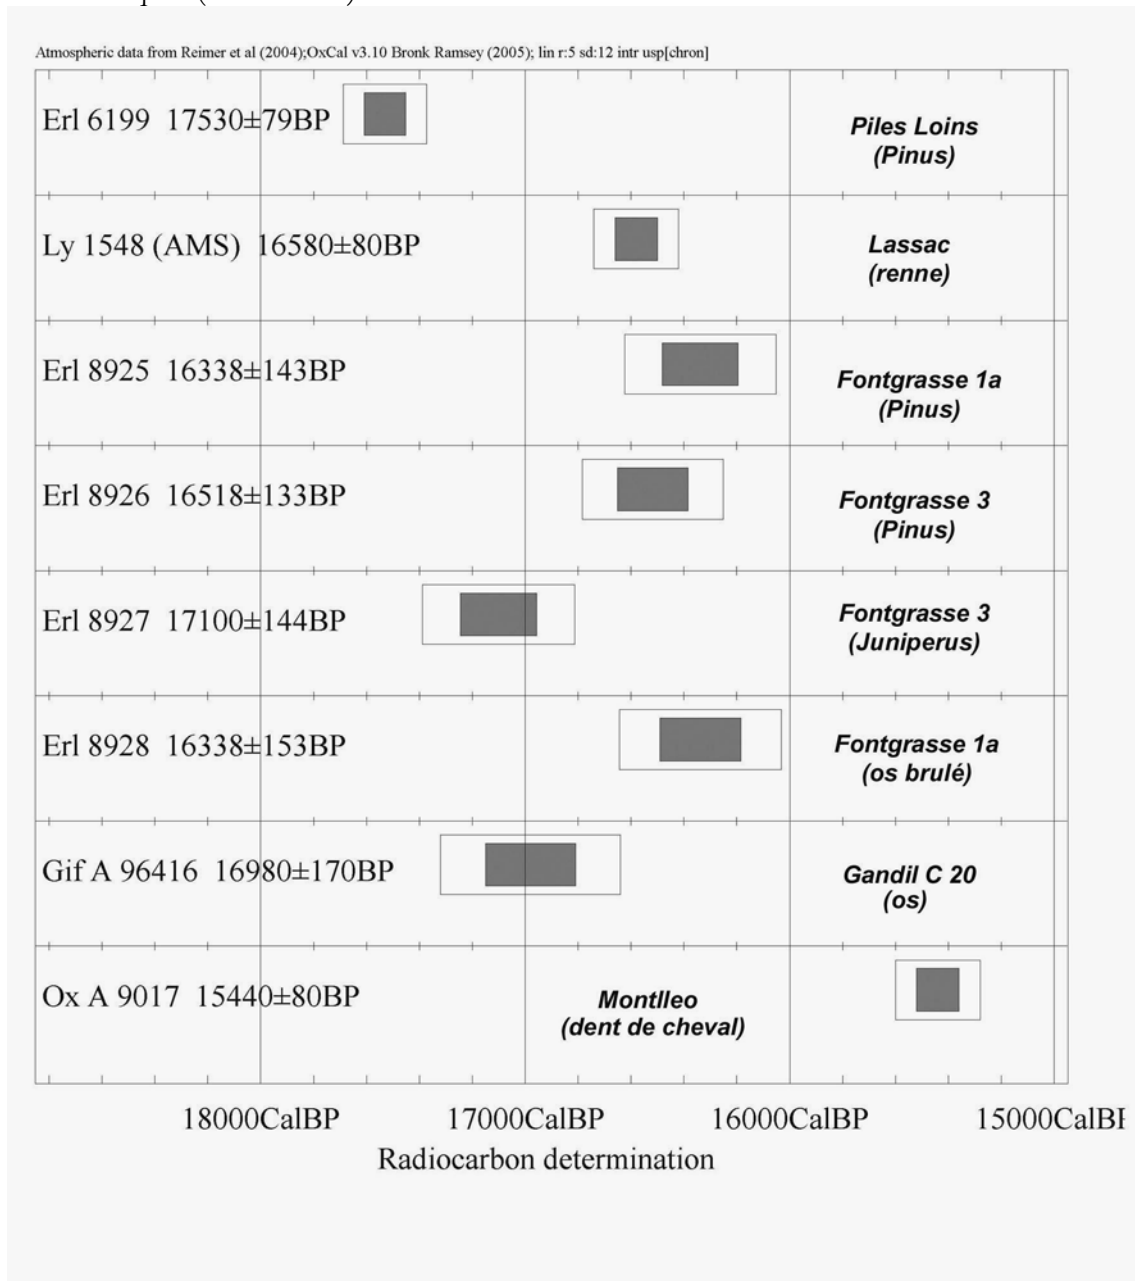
Atmospheric data from Reimer et al (2004);OxCal v3.10 Bronk Ramsey (2005); lin r:5 sd:12 intr usp[chron]

Erl 6199 17530±79BP
Piles Loins (Pinus)

Ly 1548 (AMS) 16580±80BP
Lassac (renne)

Erl 8925 16338±143BP
Fontgrasse 1a (Pinus)

Erl 8926 16518±133BP
Fontgrasse 3 (Pinus)

Erl 8927 17100±144BP
Fontgrasse 3 (Juniperus)

Erl 8928 16338±153BP
Fontgrasse 1a (os brulé)

Gif A 96416 16980±170BP
Gandil C 20 (os)

Ox A 9017 15440±80BP
Montlleo (dent de cheval)

18000CalBP 17000CalBP 16000CalBP 15000CalB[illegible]
Radiocarbon determination